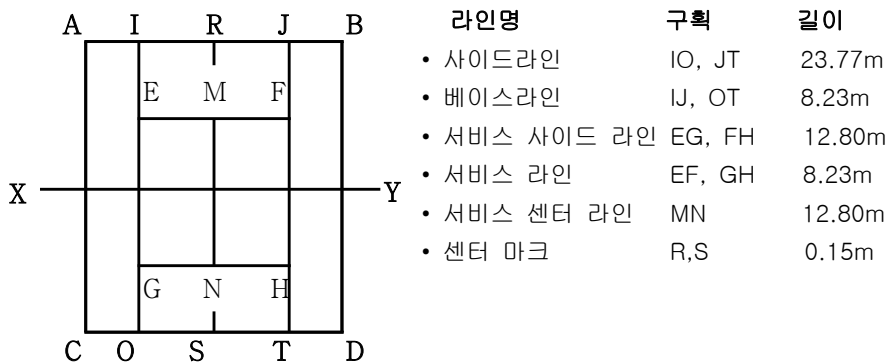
A I R J B

E M F

X Y

G N H

C O S T D

| 라인명 | 구획 | 길이 |
|---|---|---|
| • 사이드라인 | IO, JT | 23.77m |
| • 베이스라인 | IJ, OT | 8.23m |
| • 서비스 사이드 라인 | EG, FH | 12.80m |
| • 서비스 라인 | EF, GH | 8.23m |
| • 서비스 센터 라인 | MN | 12.80m |
| • 센터 마크 | R,S | 0.15m |